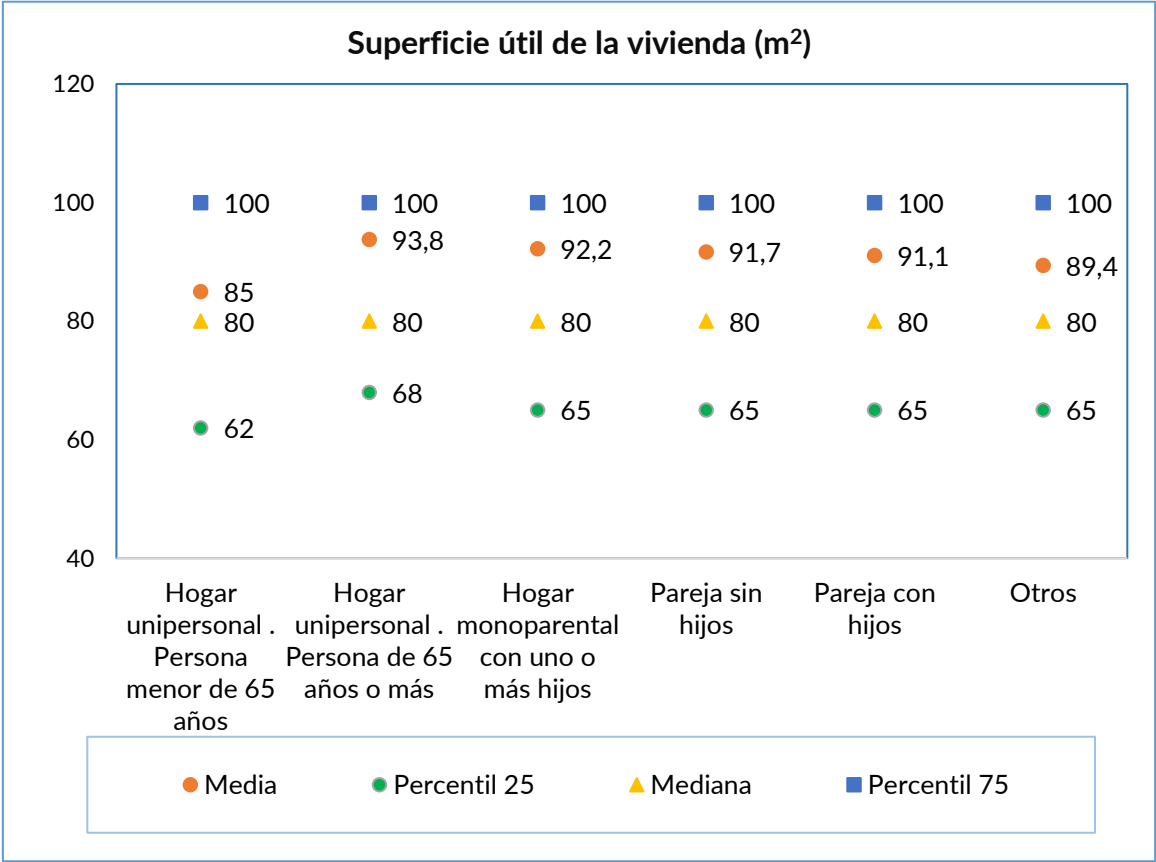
Superficie útil de la vivienda ($m^2$)

120
100
80
60
40

100
85
80
62

100
93,8
80
68

100
92,2
80
65

100
91,7
80
65

100
91,1
80
65

100
89,4
80
65

Hogar unipersonal . Persona menor de 65 años

Hogar unipersonal . Persona de 65 años o más

Hogar monoparental con uno o más hijos

Pareja sin hijos

Pareja con hijos

Otros

Media
Percentil 25
Mediana
Percentil 75